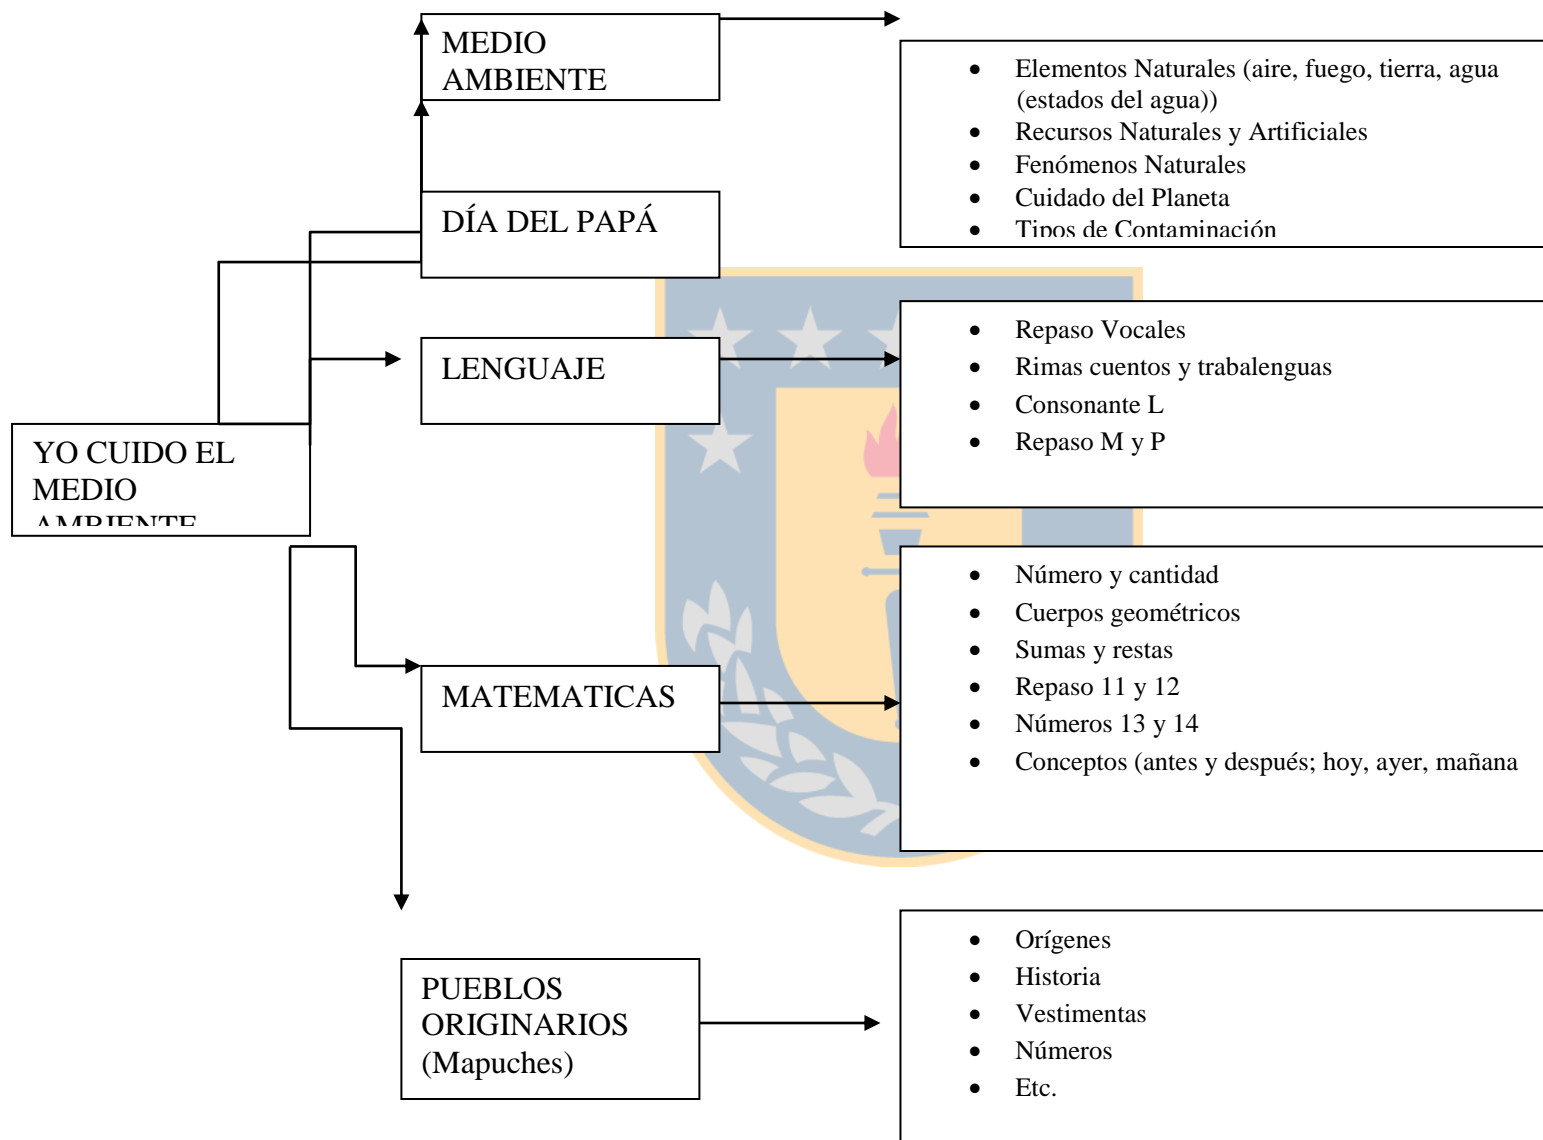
MEDIO AMBIENTE

DÍA DEL PAPÁ

LENGUAJE

YO CUIDO EL MEDIO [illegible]

MATEMATICAS

PUEBLOS ORIGINARIOS (Mapuches)

- Elementos Naturales (aire, fuego, tierra, agua (estados del agua))
- Recursos Naturales y Artificiales
- Fenómenos Naturales
- Cuidado del Planeta
- Tipos de Contaminación

- Repaso Vocales
- Rimas cuentos y trabalenguas
- Consonante L
- Repaso M y P

- Número y cantidad
- Cuerpos geométricos
- Sumas y restas
- Repaso 11 y 12
- Números 13 y 14
- Conceptos (antes y después; hoy, ayer, mañana

- Orígenes
- Historia
- Vestimentas
- Números
- Etc.